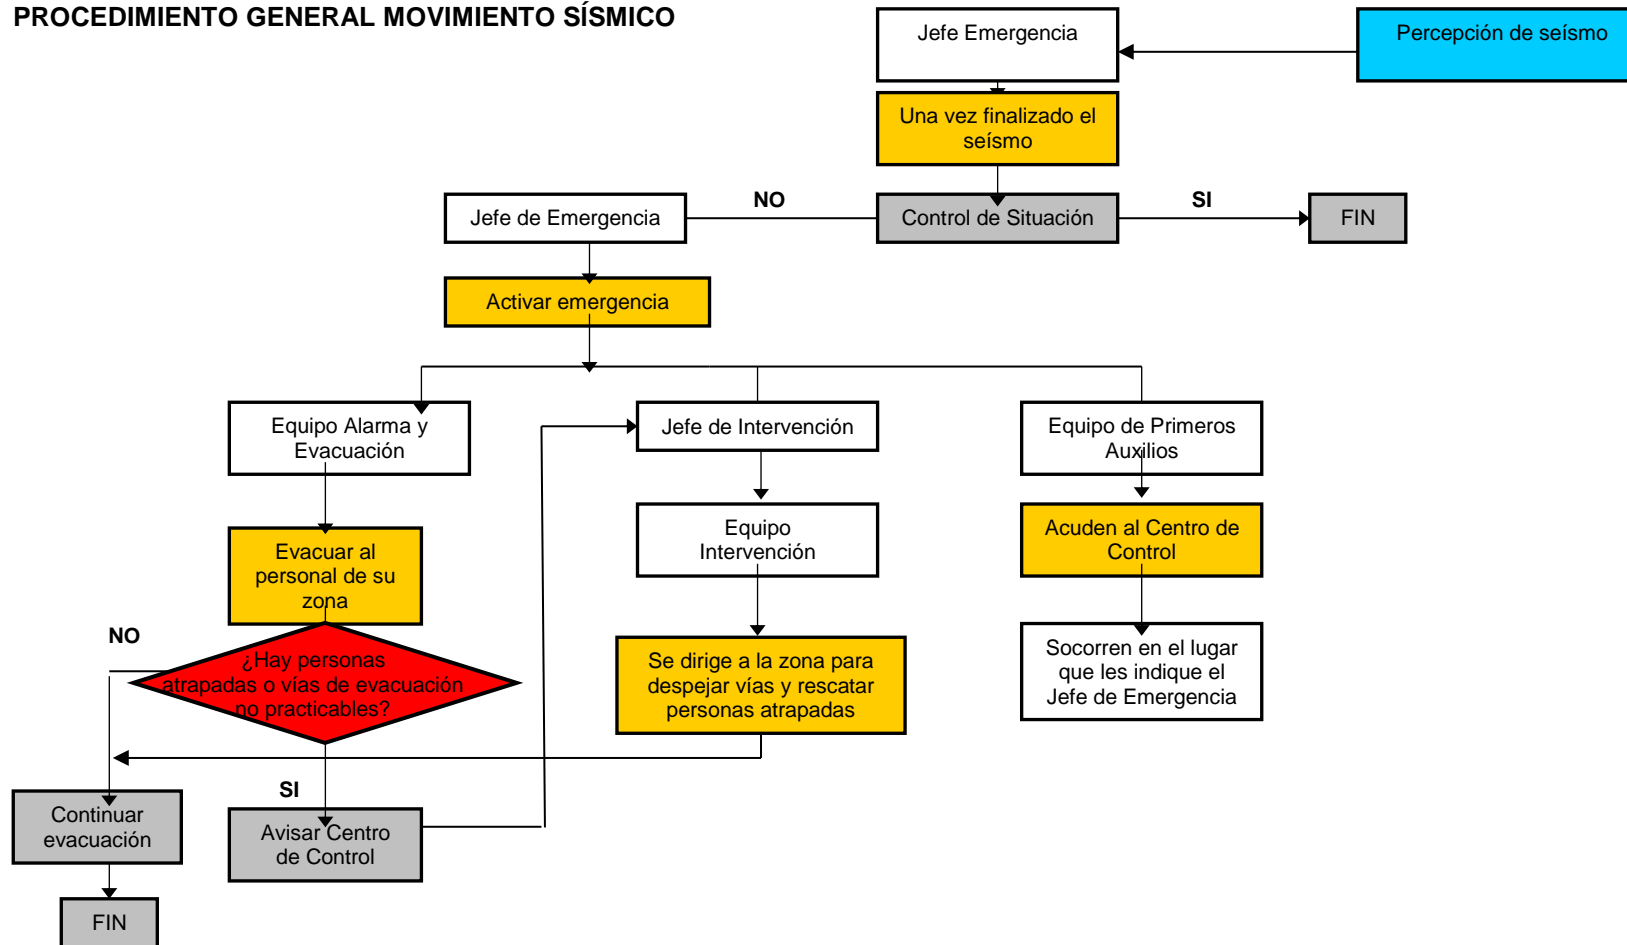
PROCEDIMIENTO GENERAL MOVIMIENTO SÍSMICO

Percepción de seísmo

Jefe Emergencia

Una vez finalizado el seísmo

Control de Situación

SI

FIN

NO

Jefe de Emergencia

Activar emergencia

Equipo Alarma y Evacuación

Evacuar al personal de su zona

¿Hay personas atrapadas o vías de evacuación no practicables?

NO

SI

Continuar evacuación

FIN

Avisar Centro de Control

Jefe de Intervención

Equipo Intervención

Se dirige a la zona para despejar vías y rescatar personas atrapadas

Equipo de Primeros Auxilios

Acuden al Centro de Control

Socorren en el lugar que les indique el Jefe de Emergencia